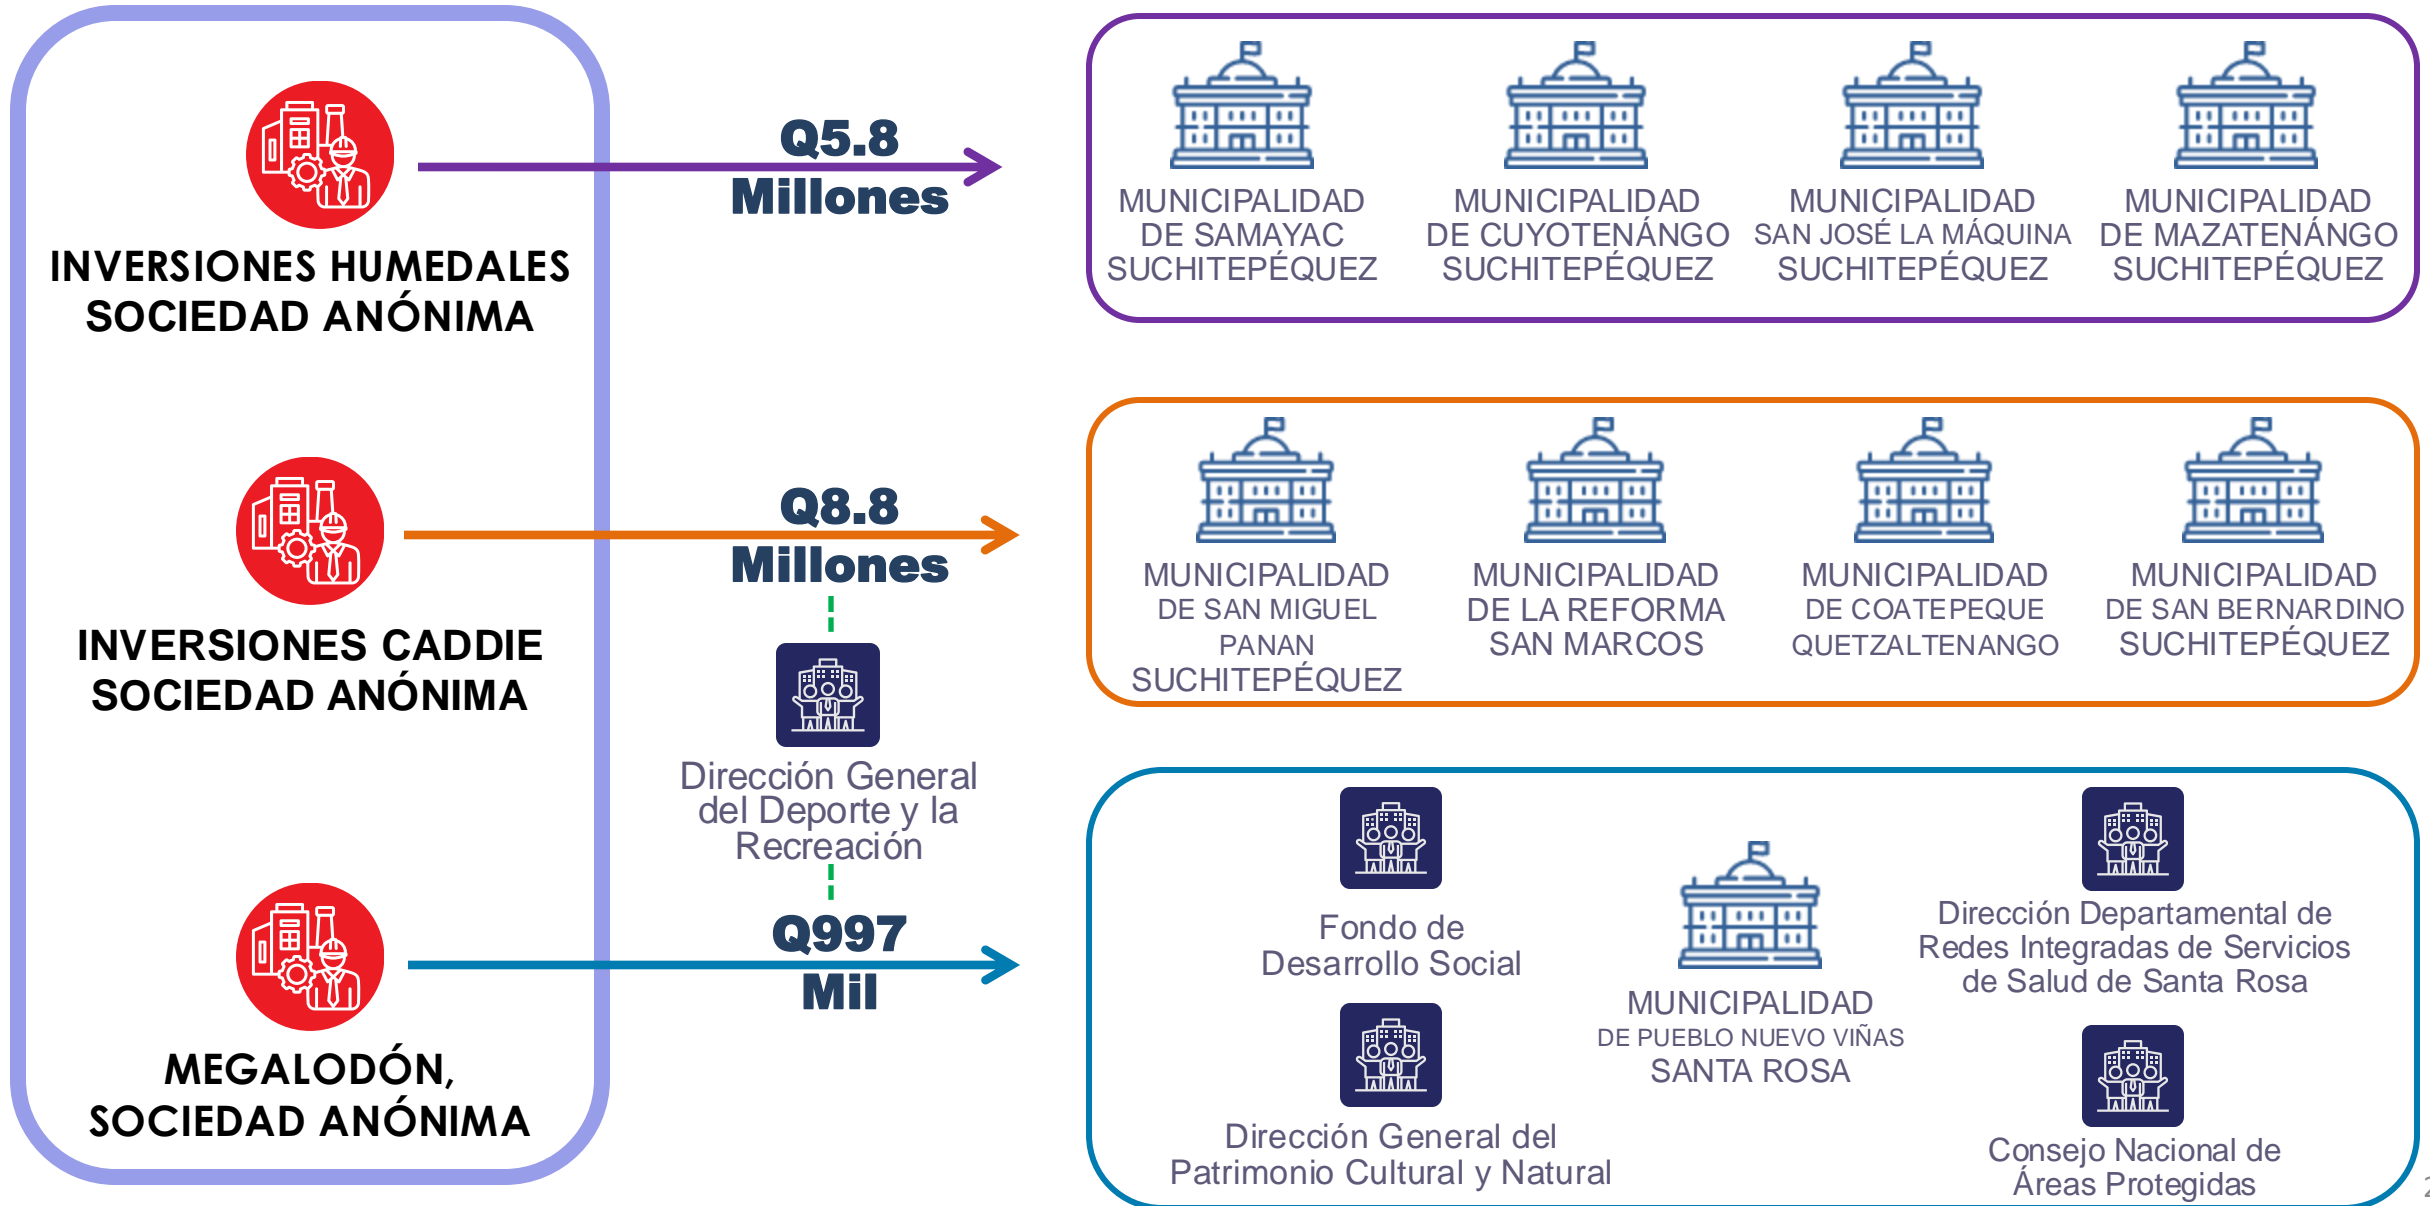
INVERSIONES HUMEDALES SOCIEDAD ANÓNIMA

Q5.8 Millones

MUNICIPALIDAD DE SAMAYAC SUCHITEPÉQUEZ

MUNICIPALIDAD DE CUYOTENÁNGO SUCHITEPÉQUEZ

MUNICIPALIDAD SAN JOSÉ LA MÁQUINA SUCHITEPÉQUEZ

MUNICIPALIDAD DE MAZATENÁNGO SUCHITEPÉQUEZ

INVERSIONES CADDIE SOCIEDAD ANÓNIMA

Q8.8 Millones

MUNICIPALIDAD DE SAN MIGUEL PANAN SUCHITEPÉQUEZ

MUNICIPALIDAD DE LA REFORMA SAN MARCOS

MUNICIPALIDAD DE COATEPEQUE QUETZALTENANGO

MUNICIPALIDAD DE SAN BERNARDINO SUCHITEPÉQUEZ

Dirección General del Deporte y la Recreación

MEGALODÓN, SOCIEDAD ANÓNIMA

Q997 Mil

Fondo de Desarrollo Social

Dirección General del Patrimonio Cultural y Natural

MUNICIPALIDAD DE PUEBLO NUEVO VIÑAS SANTA ROSA

Dirección Departamental de Redes Integradas de Servicios de Salud de Santa Rosa

Consejo Nacional de Áreas Protegidas